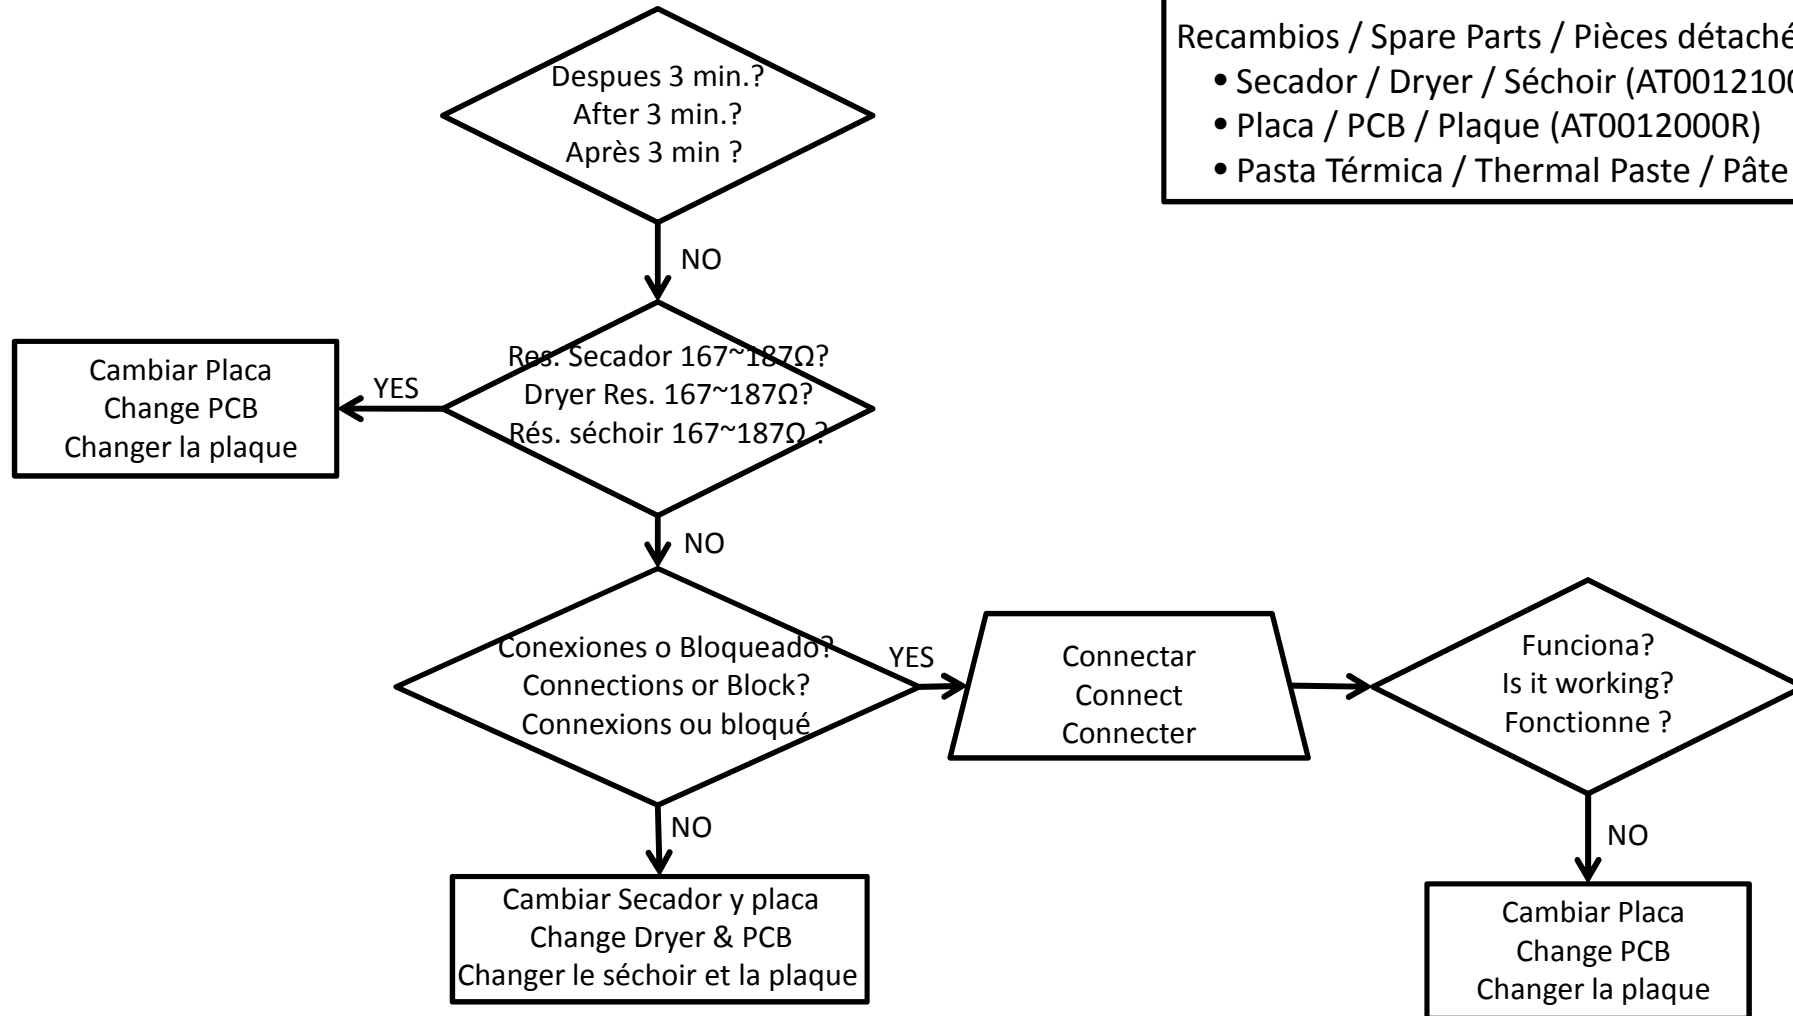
Recambios / Spare Parts / Pièces détaché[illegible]
• Secador / Dryer / Séchoir (AT001210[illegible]
• Placa / PCB / Plaque (AT0012000R)
• Pasta Térmica / Thermal Paste / Pâte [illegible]

Despues 3 min.?
After 3 min.?
Après 3 min ?

NO

Res. Secador 167~187Ω?
Dryer Res. 167~187Ω?
Rés. séchoir 167~187Ω ?

YES

Cambiar Placa
Change PCB
Changer la plaque

NO

Conexiones o Bloqueado?
Connections or Block?
Connexions ou bloqué

YES

Connectar
Connect
Connecter

Funciona?
Is it working?
Fonctionne ?

NO

Cambiar Secador y placa
Change Dryer & PCB
Changer le séchoir et la plaque

NO

Cambiar Placa
Change PCB
Changer la plaque